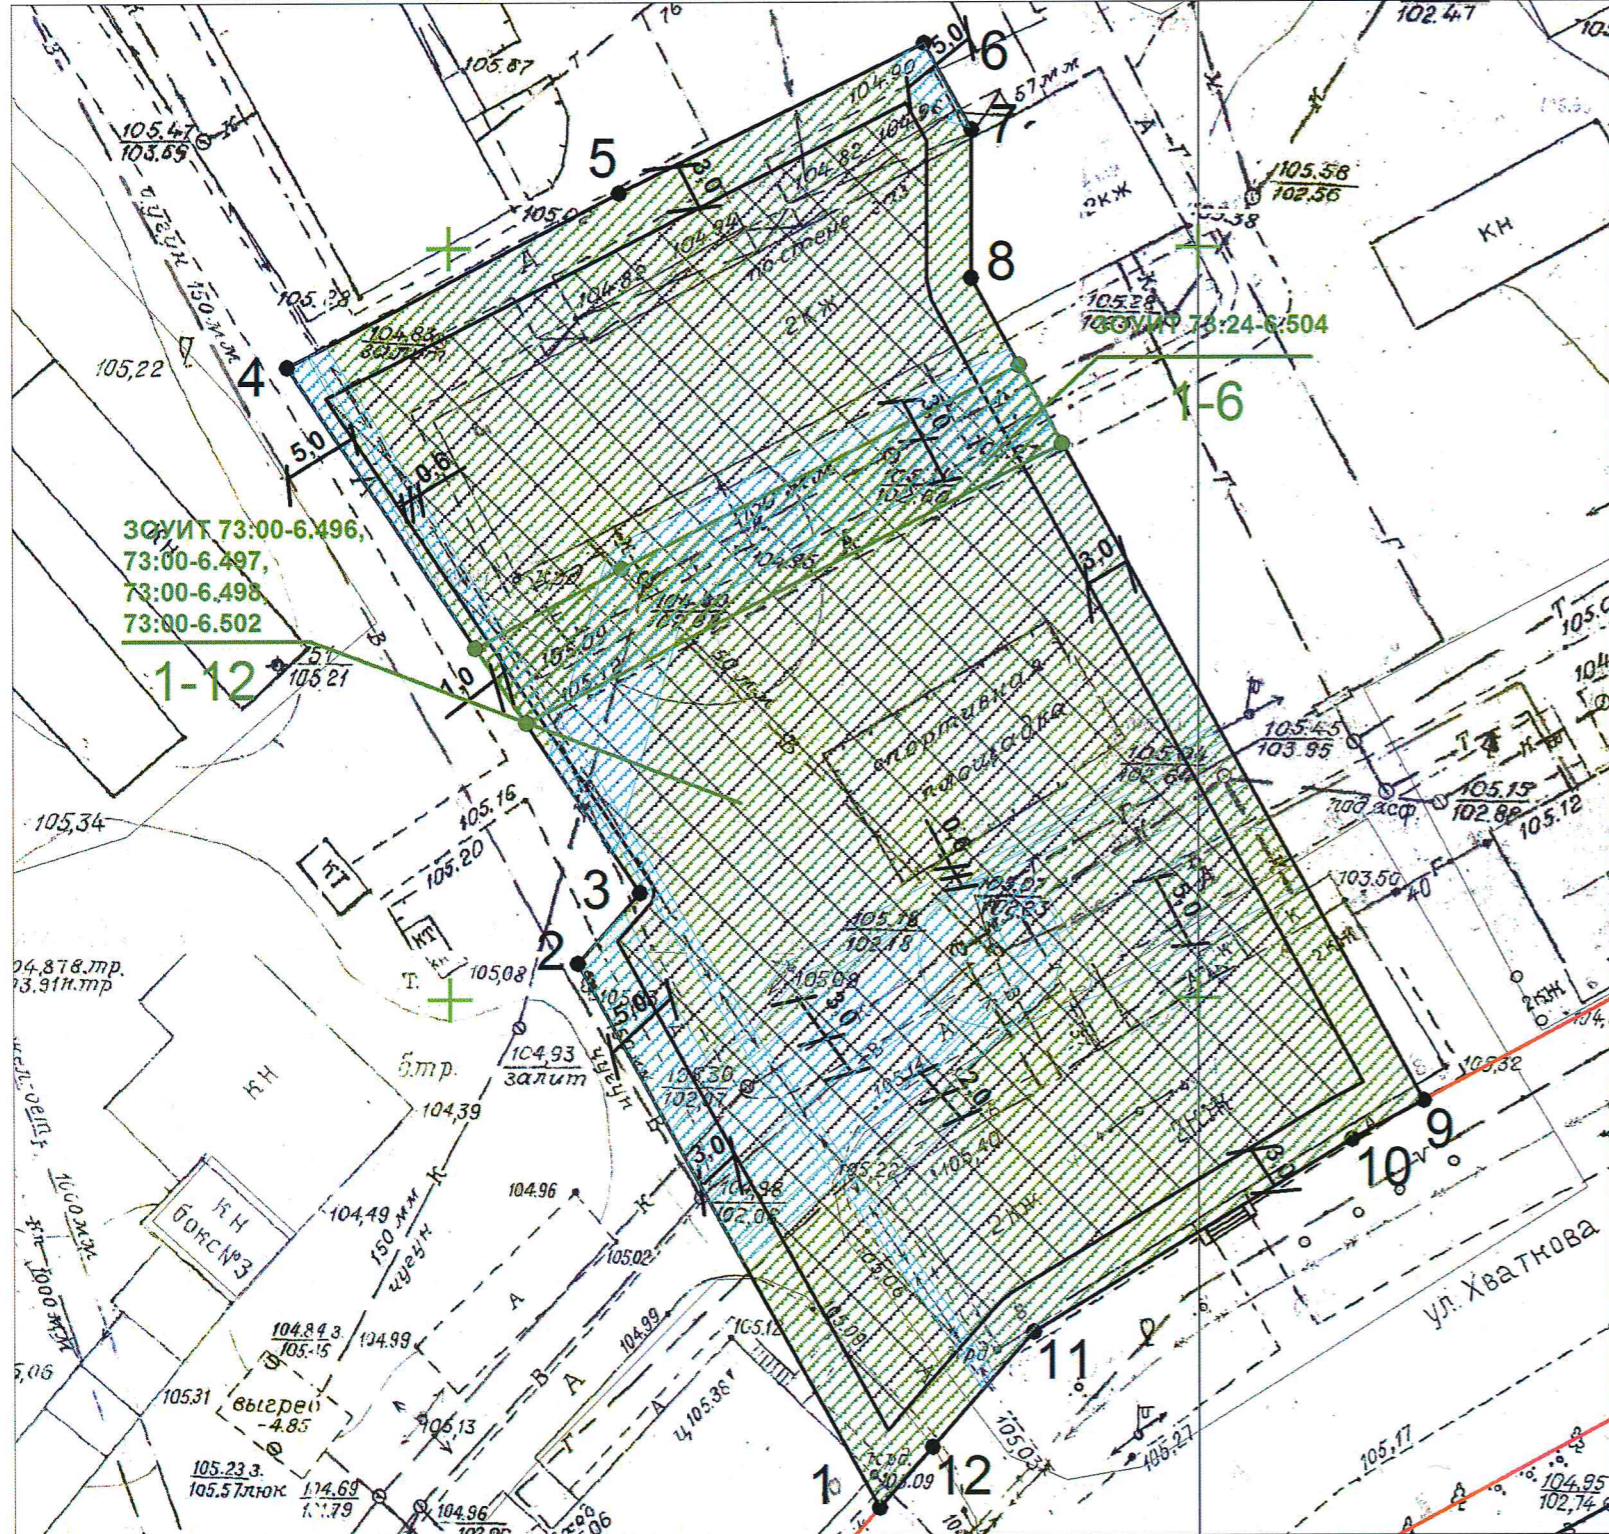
76
105.87
5.0
6
57 м.ж
7
102.47
105.47
103.59
5
3.0
104.90
104.96
104.82
105.0
104.94
по стене
2КЖ
105.58
102.56
105.38
кн
8
105.28
104.85
104.83
залит
2КЖ
105.28
ЗОУИТ 73:24-6.504
1-6
105,22
4
150 мм
3.0
5.0
0.6
ЗОУИТ 73:00-6.496,
73:00-6.497,
73:00-6.498,
73:00-6.502
1-12
105.21
1.0
3.01
105.00
спортивная площадка
105.45
103.95
105.04
102.84
105.15
102.88
105.12
105.34
105.16
105.20
КТ
3
КТ
0.6
103.59
105.07
102.23
105.18
102.18
3.0
2КЖ
2
105.08
104.878.тр.
03.91н.тр
105.08
5.0
105.09
3.0
104.93
залит
5тр.
кн
104.39
105.30
102.07
2.0
105.32
9
10
кн
бокс№3
104.49
150 мм
104.96
3.0
104.98
102.08
105.22
105.40
2КЖ
3.0
ул. Хваткова
105.02
104.84 з.
105.45
104.99
104.99
105.12
105.06
105.09
11
105.31
выгреб
-4.85
105.13
105.36
105.23 з.
105.57люк
104.69
104.79
104.96
105.03
105.27
105,17
104.95
102.74
1
12
105.09